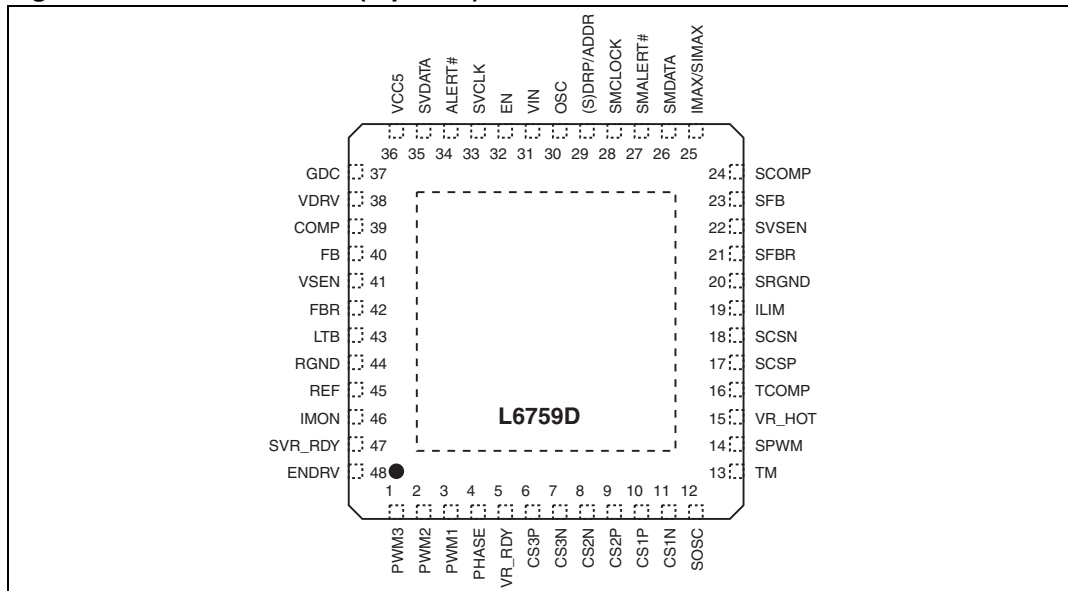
VCC5 SVDATA ALERT# SVCLK EN VIN OSC (S)DRP/ADDR SMCLOCK SMALERT# SMDATA IMAX/SIMAX

36 35 34 33 32 31 30 29 28 27 26 25

GDC 37
VDRV 38
COMP 39
FB 40
VSEN 41
FBR 42
LTB 43
RGND 44
REF 45
IMON 46
SVR_RDY 47
ENDRV 48

24 SCOMP
23 SFB
22 SVSEN
21 SFBR
20 SRGND
19 ILIM
18 SCSN
17 SCSP
16 TCOMP
15 VR_HOT
14 SPWM
13 TM

L6759D

1 2 3 4 5 6 7 8 9 10 11 12

PWM3 PWM2 PWM1 PHASE VR_RDY CS3P CS3N CS2N CS2P CS1P CS1N SOSC